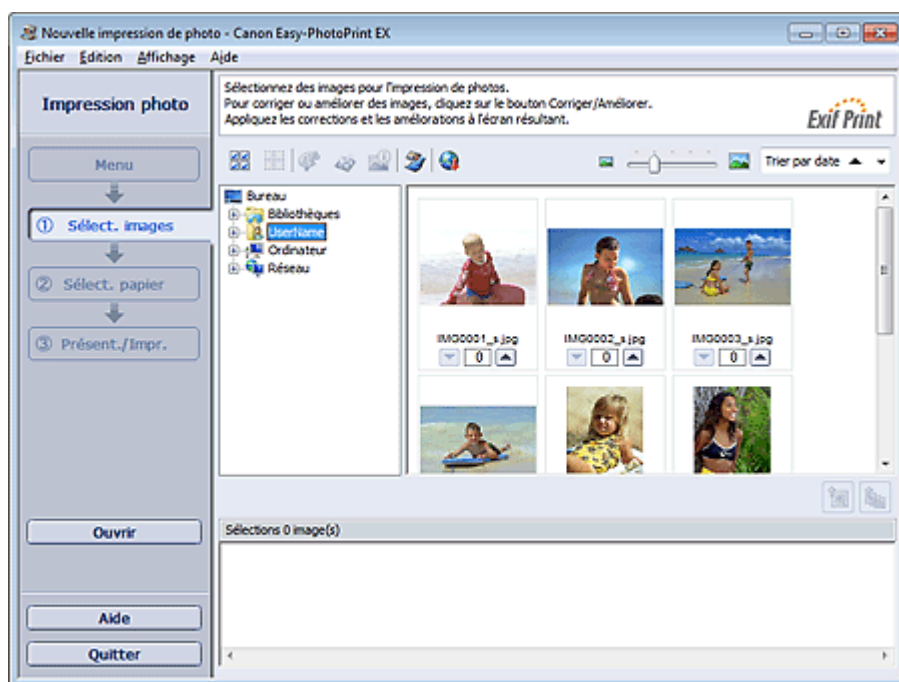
Nouvelle impression de photo - Canon Easy-PhotoPrint EX

Fichier Edition Affichage Aide

Impression photo

Menu

① Sélect. images

② Sélect. papier

③ Présent./Impr.

Ouvrir

Aide

Quitter

Sélectionnez des images pour l'impression de photos.
Pour corriger ou améliorer des images, cliquez sur le bouton Corriger/Améliorer.
Appliquez les corrections et les améliorations à l'écran résultant.

Exif Print

Trier par date

Bureau
Bibliothèques
UserName
Ordinateur
Réseau

IMG0001_s.jpg
0
IMG0002_s.jpg
0
IMG0003_s.jpg
0

Sélections 0 image(s)